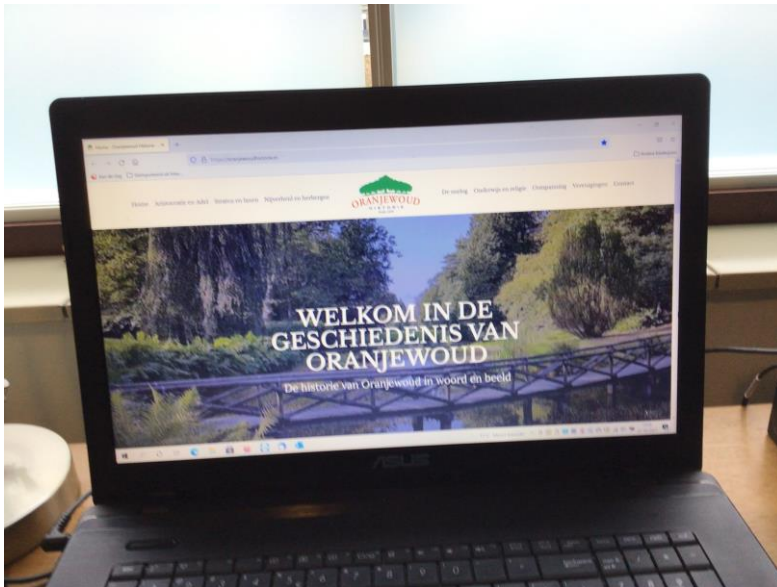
Home Adeldom en Adel Boerderijen en buren Nijverheid en bedrijven

ORANJEWOUD
HISTORIE

De oorlog Onderwijs en religie Ontspanning Verenigingen Contact

WELKOM IN DE GESCHIEDENIS VAN ORANJEWOUD

De historie van Oranjewoud in woord en beeld

ASUS